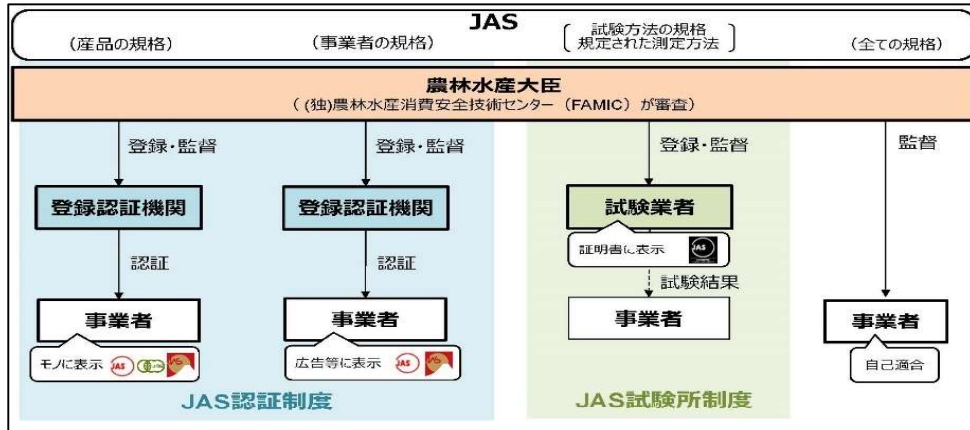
JAS

（産品の規格）　（事業者の規格）　［試験方法の規格 規定された測定方法］　（全ての規格）

農林水産大臣
（(独)農林水産消費安全技術センター（FAMIC）が審査）

登録・監督　登録・監督　登録・監督　監督

登録認証機関　登録認証機関　試験業者

証明書に表示 JAS

認証　認証　試験結果

事業者　事業者　事業者　事業者

モノに表示 JAS　広告等に表示 JAS　自己適合

JAS認証制度　JAS試験所制度